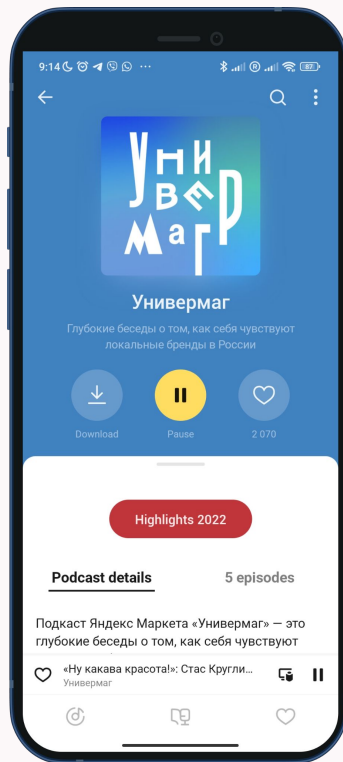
9:14 ··· 87

Универмаг

Универмаг

Глубокие беседы о том, как себя чувствуют локальные бренды в России

Download

Pause

2 070

Highlights 2022

Podcast details

5 episodes

Подкаст Яндекс Маркета «Универмаг» — это глубокие беседы о том, как себя чувствуют

«Ну какава красота!»: Стас Кругли...
Универмаг